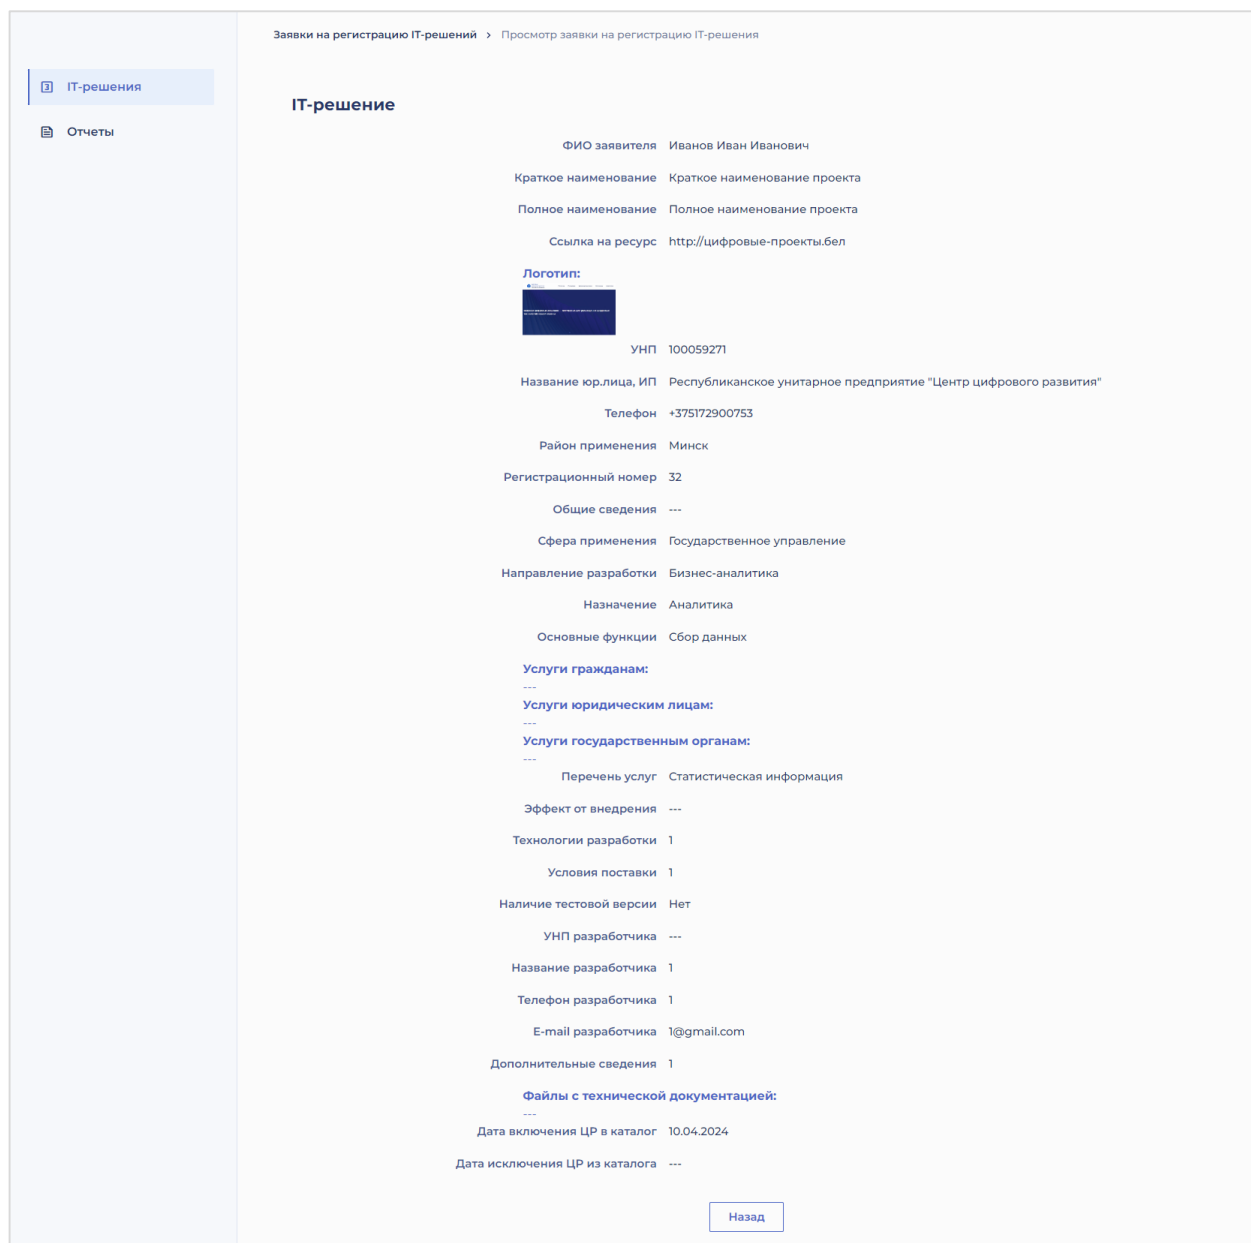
IT-решения

Отчеты

Заявки на регистрацию IT-решений > Просмотр заявки на регистрацию IT-решения

IT-решение

ФИО заявителя Иванов Иван Иванович

Краткое наименование Краткое наименование проекта

Полное наименование Полное наименование проекта

Ссылка на ресурс http://цифровые-проекты.бел

Логотип:

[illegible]

УНП 100059271

Название юр.лица, ИП Республиканское унитарное предприятие "Центр цифрового развития"

Телефон +375172900753

Район применения Минск

Регистрационный номер 32

Общие сведения ---

Сфера применения Государственное управление

Направление разработки Бизнес-аналитика

Назначение Аналитика

Основные функции Сбор данных

Услуги гражданам:

---

Услуги юридическим лицам:

---

Услуги государственным органам:

---

Перечень услуг Статистическая информация

Эффект от внедрения ---

Технологии разработки 1

Условия поставки 1

Наличие тестовой версии Нет

УНП разработчика ---

Название разработчика 1

Телефон разработчика 1

E-mail разработчика 1@gmail.com

Дополнительные сведения 1

Файлы с технической документацией:

---

Дата включения ЦР в каталог 10.04.2024

Дата исключения ЦР из каталога ---

Назад